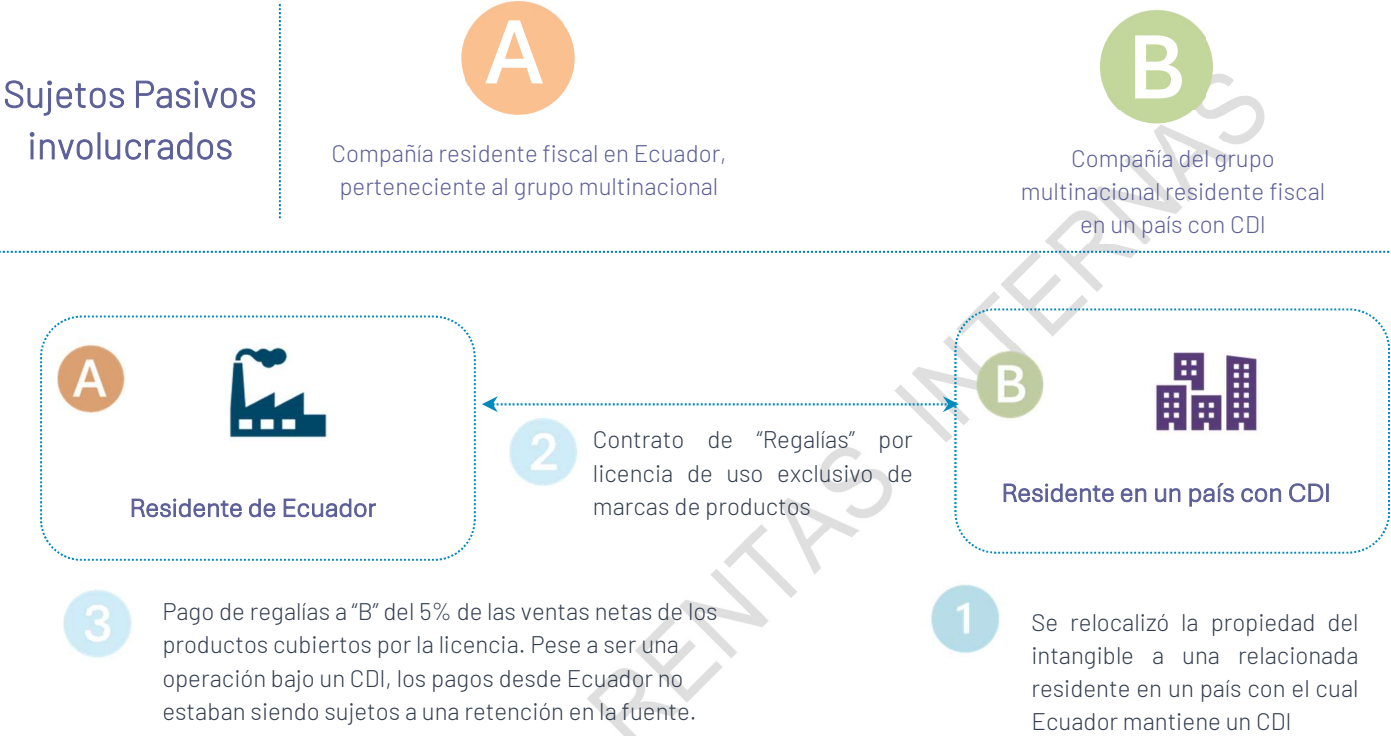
Sujetos Pasivos involucrados

A

Compañía residente fiscal en Ecuador, perteneciente al grupo multinacional

B

Compañía del grupo multinacional residente fiscal en un país con CDI

A

Residente de Ecuador

2

Contrato de "Regalías" por licencia de uso exclusivo de marcas de productos

B

Residente en un país con CDI

3

Pago de regalías a "B" del 5% de las ventas netas de los productos cubiertos por la licencia. Pese a ser una operación bajo un CDI, los pagos desde Ecuador no estaban siendo sujetos a una retención en la fuente.

1

Se relocalizó la propiedad del intangible a una relacionada residente en un país con el cual Ecuador mantiene un CDI

RENTAS INTERNAS